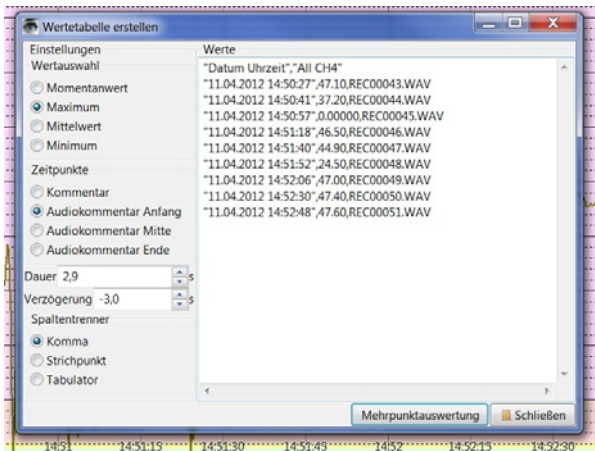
Wertetabelle erstellen

Einstellungen
Wertauswahl
Momentanwert
Maximum
Mittelwert
Minimum
Zeitpunkte
Kommentar
Audiokommentar Anfang
Audiokommentar Mitte
Audiokommentar Ende
Dauer 2,9 s
Verzögerung -3,0 s
Spaltentrenner
Komma
Strichpunkt
Tabulator

Werte
"Datum Uhrzeit","All CH4"
"11.04.2012 14:50:27",47.10,REC00043.WAV
"11.04.2012 14:50:41",37.20,REC00044.WAV
"11.04.2012 14:50:57",0.00000,REC00045.WAV
"11.04.2012 14:51:18",46.50,REC00046.WAV
"11.04.2012 14:51:40",44.90,REC00047.WAV
"11.04.2012 14:51:52",24.50,REC00048.WAV
"11.04.2012 14:52:06",47.00,REC00049.WAV
"11.04.2012 14:52:30",47.40,REC00050.WAV
"11.04.2012 14:52:48",47.60,REC00051.WAV

Mehrpunktauswertung
Schließen

14:51 14:51:15 14:51:30 14:51:45 14:52 14:52:15 14:52:30